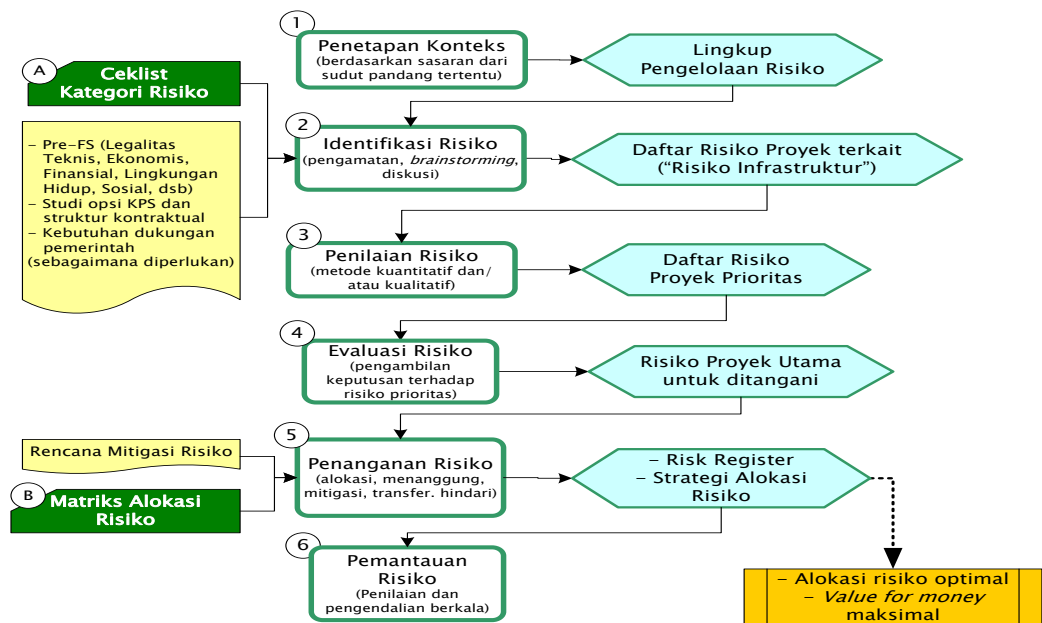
A
Ceklist Kategori Risiko

– Pre-FS (Legalitas Teknis, Ekonomis, Finansial, Lingkungan Hidup, Sosial, dsb)
– Studi opsi KPS dan struktur kontraktual
– Kebutuhan dukungan pemerintah (sebagaimana diperlukan)

1
Penetapan Konteks
(berdasarkan sasaran dari sudut pandang tertentu)

Lingkup Pengelolaan Risiko

2
Identifikasi Risiko
(pengamatan, *brainstorming*, diskusi)

Daftar Risiko Proyek terkait (“Risiko Infrastruktur”)

3
Penilaian Risiko
(metode kuantitatif dan/ atau kualitatif)

Daftar Risiko Proyek Prioritas

4
Evaluasi Risiko
(pengambilan keputusan terhadap risiko prioritas)

Risiko Proyek Utama untuk ditangani

Rencana Mitigasi Risiko

B
Matriks Alokasi Risiko

5
Penanganan Risiko
(alokasi, menanggung, mitigasi, transfer. hindari)

– Risk Register
– Strategi Alokasi Risiko

6
Pemantauan Risiko
(Penilaian dan pengendalian berkala)

– Alokasi risiko optimal
– *Value for money* maksimal